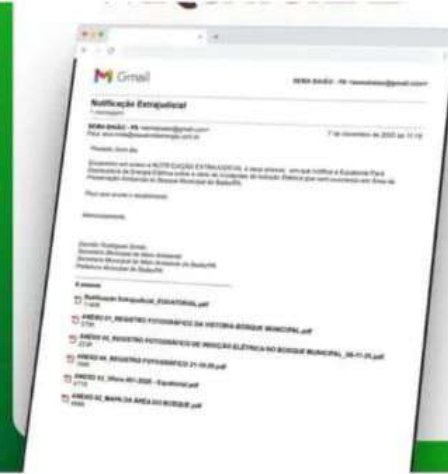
Gmail

SEMA BAGÉ - RS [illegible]@gmail.com

Notificação Extrajudicial
1 mensagem

SEMA BAGÉ - RS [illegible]@gmail.com
Para: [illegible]

7 de novembro de 2020 às 11:18

Prezado, bom dia.

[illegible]

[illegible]

Atenciosamente,

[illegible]
Secretário Municipal de Meio Ambiente
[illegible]
Prefeitura Municipal de Bagé/RS

6 anexos

Notificação Extrajudicial_EQUATORIAL.pdf

ANEXO 01_REGISTRO FOTOGRÁFICO DA VISTORIA BOSQUE MUNICIPAL.pdf

ANEXO 02_REGISTRO FOTOGRÁFICO DE INCISÃO ELÉTRICA NO BOSQUE MUNICIPAL_06-11-20.pdf

ANEXO 03_REGISTRO FOTOGRÁFICO 21-10-20.pdf

ANEXO 04_Ofício 001-2020 - Equatorial.pdf

ANEXO 05_MAPA DA ÁREA DO BOSQUE.pdf